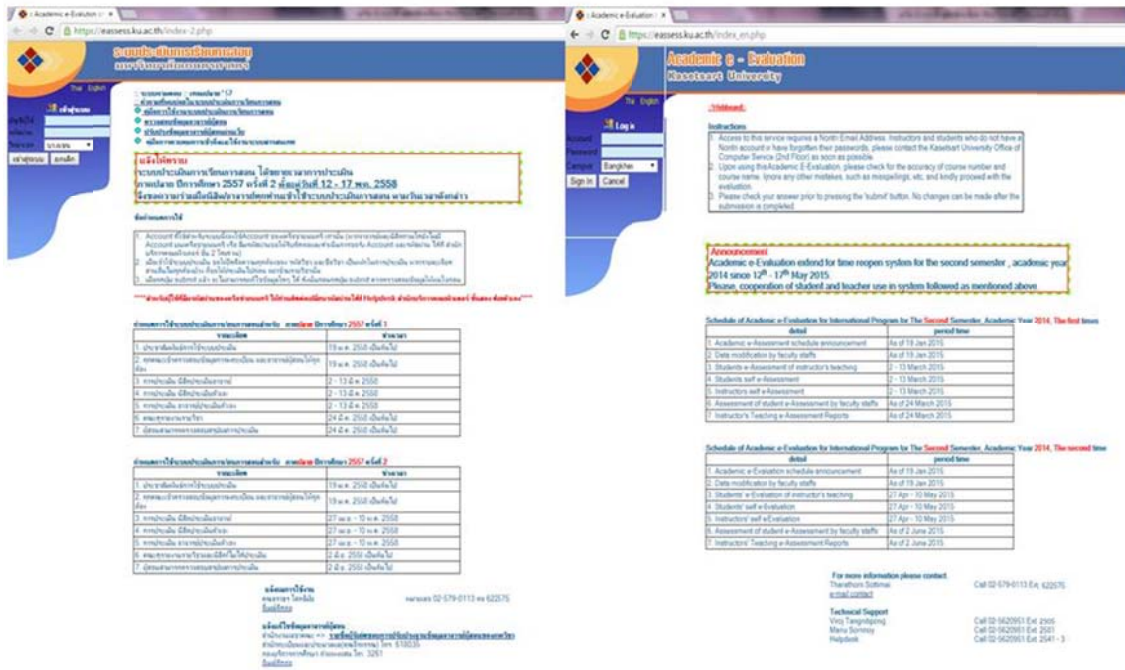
Academic e-Evaluation × https://eassess.ku.ac.th/index-2.php

ระบบประเมินการเรียนการสอน
มหาวิทยาลัยเกษตรศาสตร์

Thai English

เข้าสู่ระบบ

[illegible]

แจ้งให้ทราบ
ระบบประเมินการเรียนการสอน ได้ขยายเวลาการประเมิน
ภาคปลาย ปีการศึกษา 2557 ครั้งที่ 2 ตั้งแต่วันที่ 12 - 17 พ.ค. 2558
จึงขอความร่วมมือนิสิตและอาจารย์ทุกท่านเข้าใช้ระบบประเมินการสอน ตามวันเวลาดังกล่าว

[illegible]

กำหนดการใช้ระบบประเมินการเรียนการสอน ภาคปลาย ปีการศึกษา 2557 ครั้งที่ 1

| รายละเอียด | ช่วงเวลา |
|---|---|
| 1. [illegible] | 19 ม.ค. 2558 เป็นต้นไป |
| 2. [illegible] | 19 ม.ค. 2558 เป็นต้นไป |
| 3. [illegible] | 2 - 13 มี.ค. 2558 |
| 4. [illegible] | 2 - 13 มี.ค. 2558 |
| 5. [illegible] | 2 - 13 มี.ค. 2558 |
| 6. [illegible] | 24 มี.ค. 2558 เป็นต้นไป |
| 7. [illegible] | 24 มี.ค. 2558 เป็นต้นไป |

กำหนดการใช้ระบบประเมินการเรียนการสอน ภาคปลาย ปีการศึกษา 2557 ครั้งที่ 2

| รายละเอียด | ช่วงเวลา |
|---|---|
| 1. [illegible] | 19 ม.ค. 2558 เป็นต้นไป |
| 2. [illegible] | 19 ม.ค. 2558 เป็นต้นไป |
| 3. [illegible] | 27 เม.ย. - 10 พ.ค. 2558 |
| 4. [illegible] | 27 เม.ย. - 10 พ.ค. 2558 |
| 5. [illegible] | 27 เม.ย. - 10 พ.ค. 2558 |
| 6. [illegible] | 2 มิ.ย. 2558 เป็นต้นไป |
| 7. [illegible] | 2 มิ.ย. 2558 เป็นต้นไป |

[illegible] 02-579-0113 ต่อ 622575

Academic e-Evaluation × https://eassess.ku.ac.th/index_en.php

Academic e - Evaluation
Kasetsart University

Thai English

Log in
Account
Password
Campus Bangkhen
Sign In Cancel

Instructions
1. Access to this service requires a Nontri Email Address. Instructors and students who do not have a Nontri account or have forgotten their passwords, please contact the Kasetsart University Office of Computer Service (2nd Floor) as soon as possible.
2. Upon using this Academic E-Evaluation, please check for the accuracy of course number and course name. Ignore any other mistakes, such as misspellings, etc. and kindly proceed with the evaluation.
3. Please check your answer prior to pressing the 'submit' button. No changes can be made after the submission is completed.

Announcement
Academic e-Evaluation extend for time reopen system for the second semester , academic year 2014 since 12th - 17th May 2015.
Please, cooperation of student and teacher use in system followed as mentioned above

Schedule of Academic e-Evaluation for International Program for The Second Semester, Academic Year 2014, The first times

| detail | period time |
|---|---|
| 1. Academic e-Assessment schedule announcement | As of 19 Jan 2015 |
| 2. Date modification by faculty staffs | As of 19 Jan 2015 |
| 3. Students e-Assessment of instructor's teaching | 2 - 13 March 2015 |
| 4. Students self e-Assessment | 2 - 13 March 2015 |
| 5. Instructors self e-Assessment | 2 - 13 March 2015 |
| 6. Assessment of student e-Assessment by faculty staffs | As of 24 March 2015 |
| 7. Instructor's Teaching e-Assessment Reports | As of 24 March 2015 |

Schedule of Academic e-Evaluation for International Program for The Second Semester, Academic Year 2014, The second time

| detail | period time |
|---|---|
| 1. Academic e-Evaluation schedule announcement | As of 19 Jan 2015 |
| 2. Date modification by faculty staffs | As of 19 Jan 2015 |
| 3. Students' e-Evaluation of instructor's teaching | 27 Apr - 10 May 2015 |
| 4. Students' self e-Evaluation | 27 Apr - 10 May 2015 |
| 5. Instructors' self e-Evaluation | 27 Apr - 10 May 2015 |
| 6. Assessment of student e-Assessment by faculty staffs | As of 2 June 2015 |
| 7. Instructors' Teaching e-Assessment Reports | As of 2 June 2015 |

For more information please contact
Tharathorn Sottimai Call 02-579-0113 Ext. 622575
e-mail contact

Technical Support
Viroj Tangnolpong Call 02-5620951 Ext 2505
Manu Somnoy Call 02-5620951 Ext 2501
Helpdesk Call 02-5620951 Ext 2541 - 3